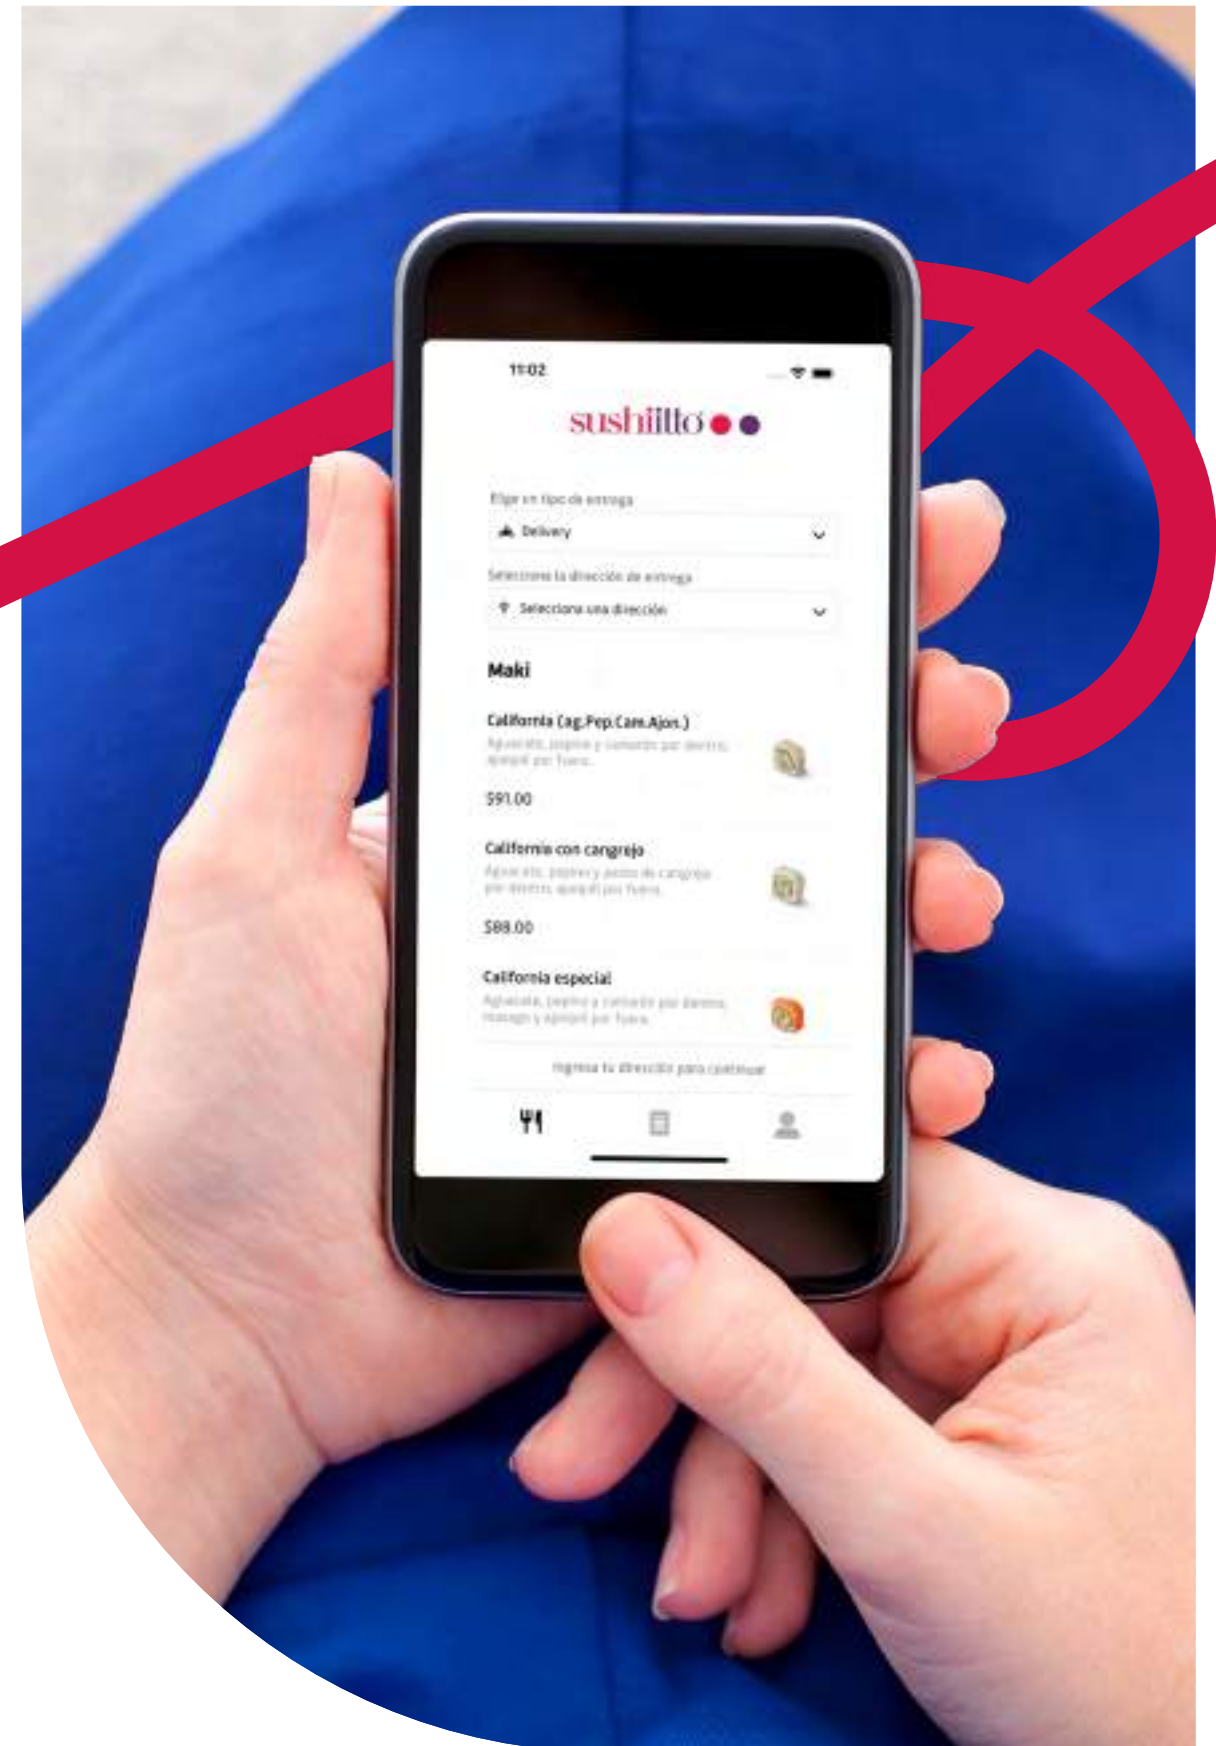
11:02

sushiitto

Elige un tipo de entrega

Delivery

Selecciona la dirección de entrega

Selecciona una dirección

Maki

California (ag.Pep.Cam.Ajon.)

Aguacate, pepino y camarón por dentro, ajonjolí por fuera.

$91.00

California con cangrejo

Aguacate, pepino y pasta de cangrejo por dentro, ajonjolí por fuera.

$88.00

California especial

Aguacate, pepino y camarón por dentro, masago y ajonjolí por fuera.

Ingresa tu dirección para continuar